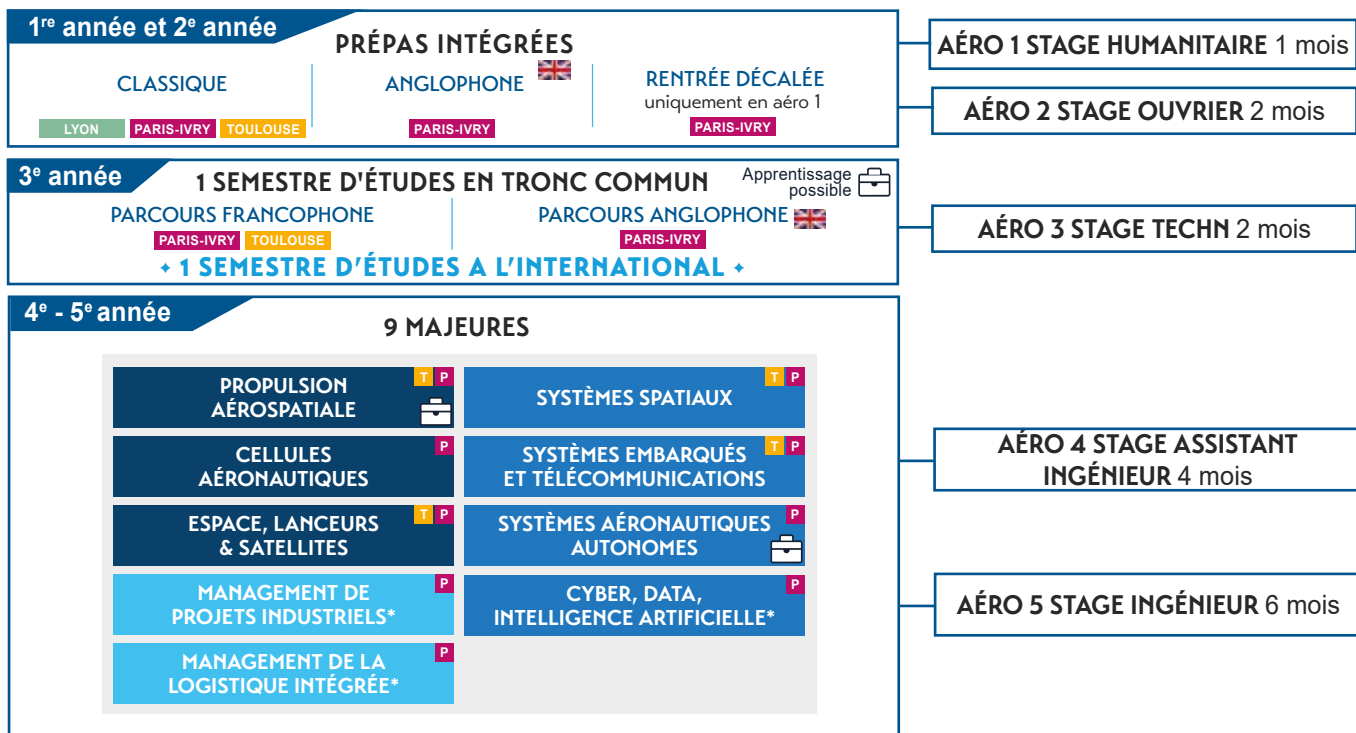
1$^{re}$ année et 2$^{e}$ année

PRÉPAS INTÉGRÉES

CLASSIQUE
LYON PARIS-IVRY TOULOUSE

ANGLOPHONE
PARIS-IVRY

RENTRÉE DÉCALÉE
uniquement en aéro 1
PARIS-IVRY

AÉRO 1 STAGE HUMANITAIRE 1 mois

AÉRO 2 STAGE OUVRIER 2 mois

3$^{e}$ année

1 SEMESTRE D'ÉTUDES EN TRONC COMMUN

Apprentissage possible

PARCOURS FRANCOPHONE
PARIS-IVRY TOULOUSE

PARCOURS ANGLOPHONE
PARIS-IVRY

✦ 1 SEMESTRE D'ÉTUDES A L'INTERNATIONAL ✦

AÉRO 3 STAGE TECHN 2 mois

4$^{e}$ - 5$^{e}$ année

9 MAJEURES

| PROPULSION AÉROSPATIALE T P | SYSTÈMES SPATIAUX T P |
|---|---|
| CELLULES AÉRONAUTIQUES P | SYSTÈMES EMBARQUÉS ET TÉLÉCOMMUNICATIONS T P |
| ESPACE, LANCEURS & SATELLITES T P | SYSTÈMES AÉRONAUTIQUES AUTONOMES P |
| MANAGEMENT DE PROJETS INDUSTRIELS* P | CYBER, DATA, INTELLIGENCE ARTIFICIELLE* P |
| MANAGEMENT DE LA LOGISTIQUE INTÉGRÉE* P | |

AÉRO 4 STAGE ASSISTANT INGÉNIEUR 4 mois

AÉRO 5 STAGE INGÉNIEUR 6 mois